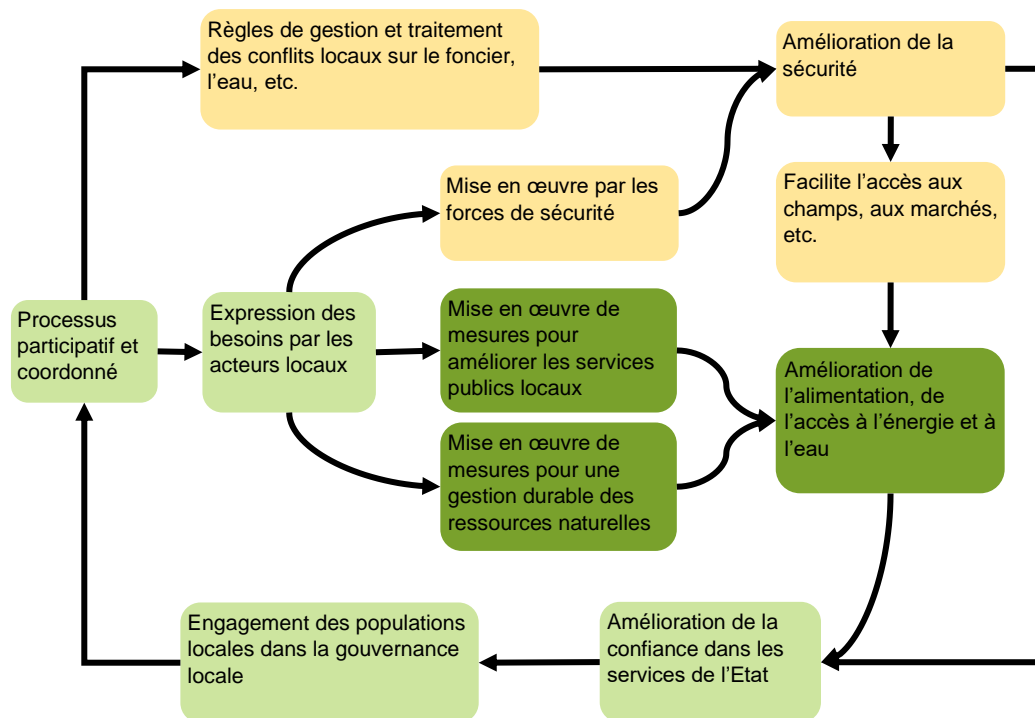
Règles de gestion et traitement des conflits locaux sur le foncier, l'eau, etc.

Amélioration de la sécurité

Mise en œuvre par les forces de sécurité

Facilite l'accès aux champs, aux marchés, etc.

Processus participatif et coordonné

Expression des besoins par les acteurs locaux

Mise en œuvre de mesures pour améliorer les services publics locaux

Amélioration de l'alimentation, de l'accès à l'énergie et à l'eau

Mise en œuvre de mesures pour une gestion durable des ressources naturelles

Engagement des populations locales dans la gouvernance locale

Amélioration de la confiance dans les services de l'Etat